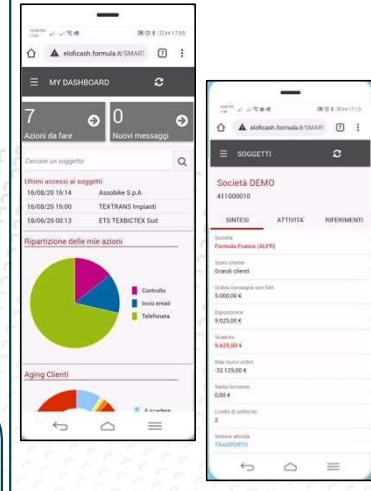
eloficash.formula.it/SMART

MY DASHBOARD

7
Azioni da fare

0
Nuovi messaggi

Cercare un soggetto

Ultimi accessi ai soggetti

| | |
|---|---|
| 16/08/20 16:14 | Assobike S.p.A |
| 16/08/20 16:00 | TEXTRANS Impianti |
| 18/06/20 00:13 | ETS TEXBICTEX Sud |

Ripartizione delle mie azioni

Controllo
Invio email
Telefonata

Aging Clienti

A scadere

eloficash.formula.it/SMART

SOGGETTI

Società DEMO
411000010

SINTESI
ATTIVITA'
RIFERIMENTI

Società
Formula France (ALFR)

Stato cliente
Grandi clienti

Ordini/consegne non fatt.
5.000,00 €

Esposizione
9.625,00 €

Scaduto
9.625,00 €

Max rischio entità
-32.125,00 €

Saldo fornitore
0,00 €

Livello di sollecito
2

Settore attività
TRASPORTO